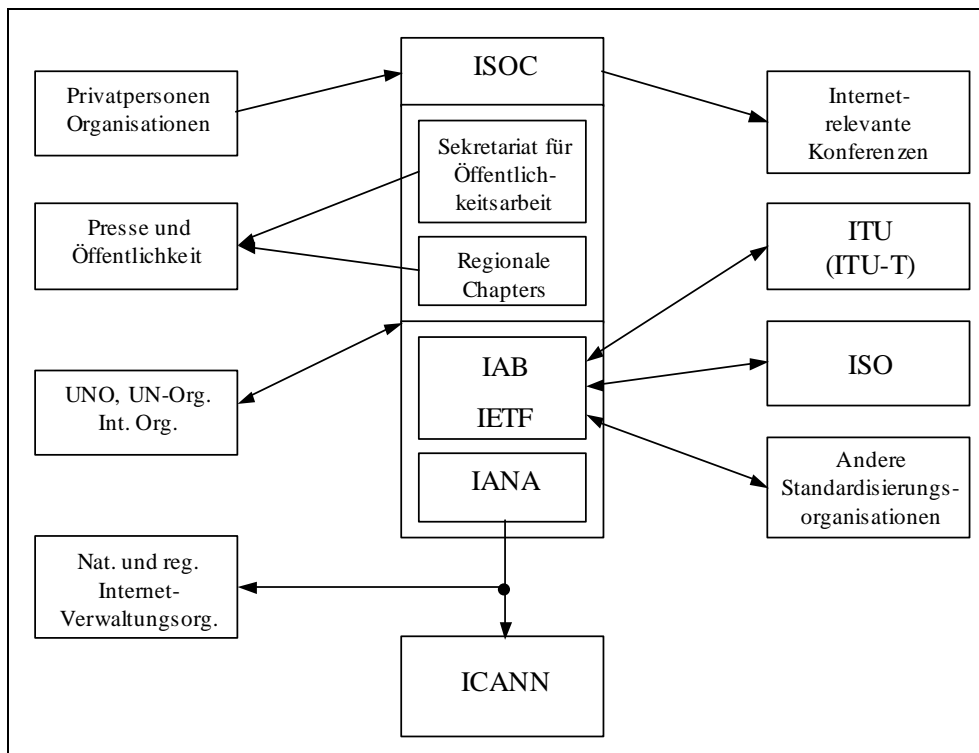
Privatpersonen Organisationen

ISOC

Internet-relevante Konferenzen

Sekretariat für Öffentlichkeitsarbeit

Presse und Öffentlichkeit

Regionale Chapters

ITU (ITU-T)

UNO, UN-Org. Int. Org.

IAB

IETF

ISO

Andere Standardisierungsorganisationen

IANA

Nat. und reg. Internet-Verwaltungsorg.

ICANN